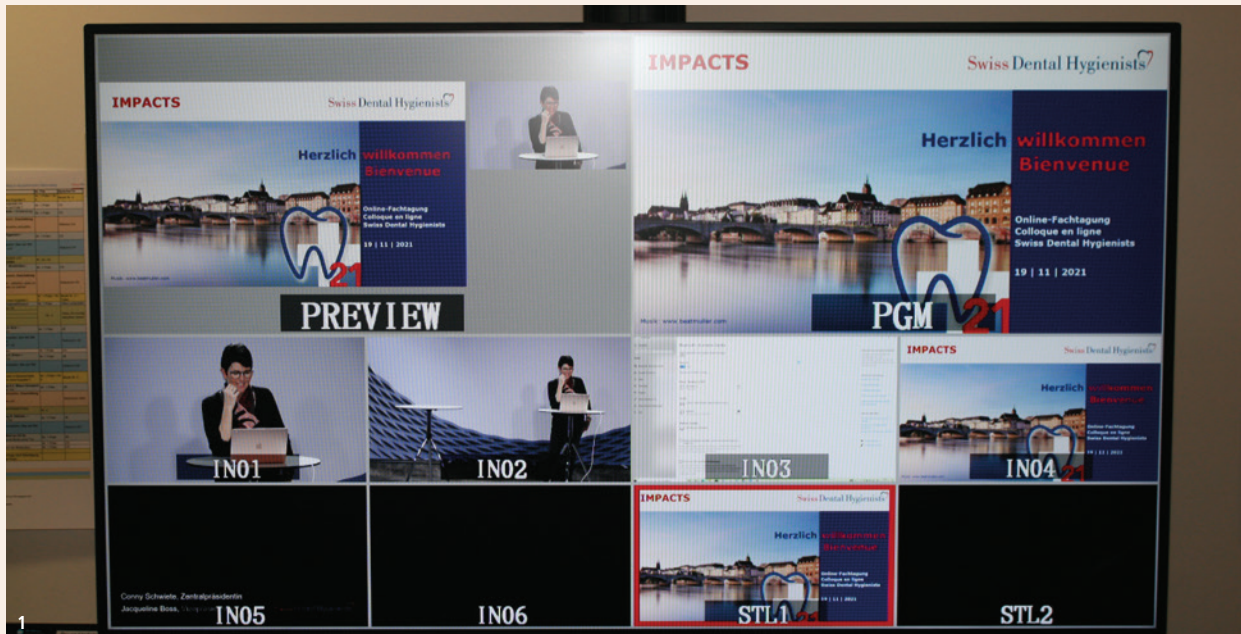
IMPACTS
Swiss Dental Hygienists
Herzlich willkommen
Bienvenue
Online-Fachtagung
Colloque en ligne
Swiss Dental Hygienists
19 | 11 | 2021
21
PREVIEW

IMPACTS
Swiss Dental Hygienists
Herzlich willkommen
Bienvenue
Online-Fachtagung
Colloque en ligne
Swiss Dental Hygienists
19 | 11 | 2021
Musik: www.baatmuller.com
PGM
21

IN01
IN02
IN03

IMPACTS
Swiss Dental Hygienists
Herzlich willkommen
Bienvenue
Online-Fachtagung
Colloque en ligne
Swiss Dental Hygienists
19 | 11 | 2021
IN04
21

Conny Schwiete, Zentralpräsidentin
Jacquelina Bosa, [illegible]
IN05
IN06

IMPACTS
Swiss Dental Hygienists
Herzlich willkommen
Bienvenue
Online-Fachtagung
Colloque en ligne
Swiss Dental Hygienists
19 | 11 | 2021
STL1
21
STL2

1